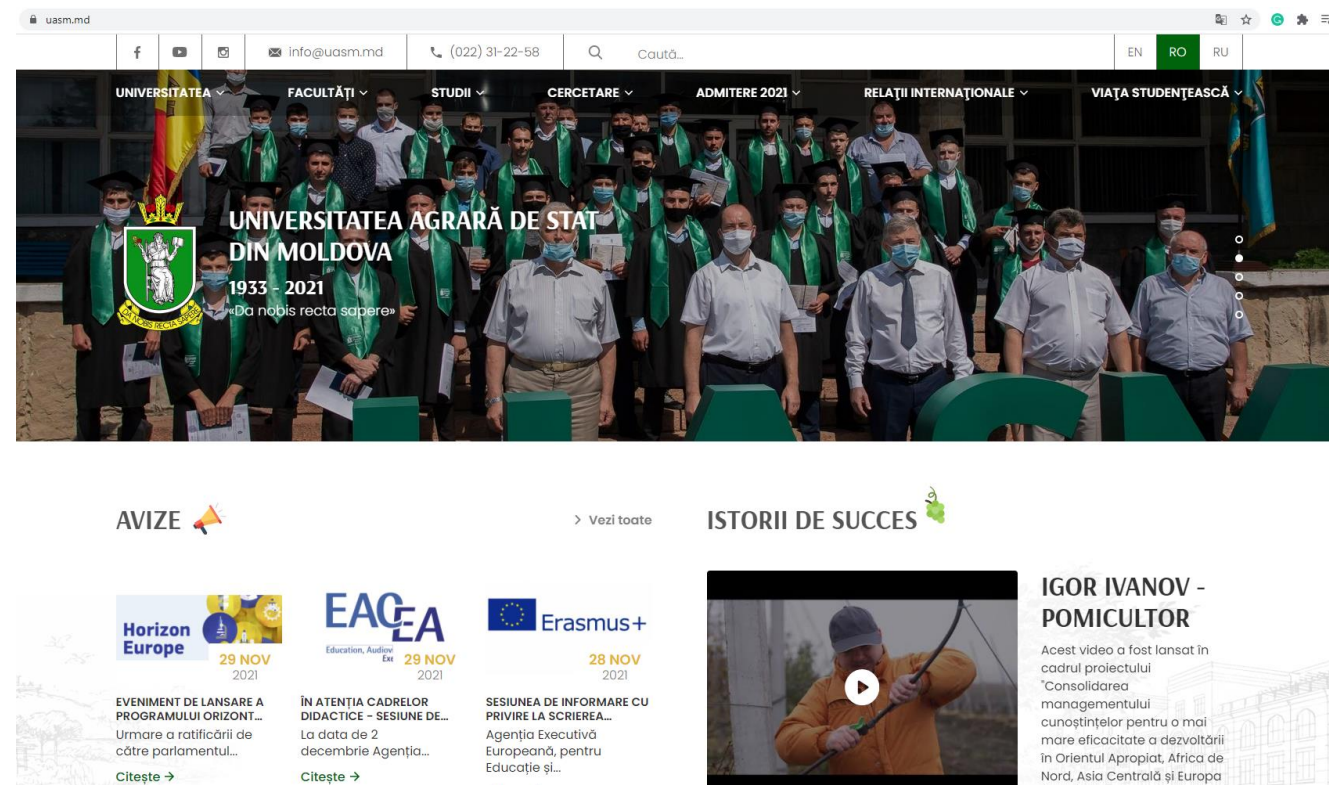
uasm.md

info@uasm.md (022) 31-22-58 Caută...

EN RO RU

UNIVERSITATEA FACULTĂȚI STUDII CERCETARE ADMITERE 2021 RELAȚII INTERNAȚIONALE VIAȚA STUDENȚEASCĂ

UNIVERSITATEA AGRARĂ DE STAT DIN MOLDOVA
1933 - 2021
«Da nobis recta sapere»

DA NOBIS RECTA SAPERE

AVIZE

> Vezi toate

ISTORII DE SUCCES

Horizon Europe
29 NOV
2021
EVENIMENT DE LANSARE A PROGRAMULUI ORIZONT...
Urmare a ratificării de către parlamentul...
Citește →

EACEA
Education, Audiovi Exe
29 NOV
2021
ÎN ATENȚIA CADRELOR DIDACTICE - SESIUNE DE...
La data de 2 decembrie Agenția...
Citește →

Erasmus+
28 NOV
2021
SESIUNEA DE INFORMARE CU PRIVIRE LA SCRIEREA...
Agenția Executivă Europeană, pentru Educație și...

IGOR IVANOV - POMICULTOR
Acest video a fost lansat în cadrul proiectului "Consolidarea managementului cunoștințelor pentru o mai mare eficacitate a dezvoltării în Orientul Apropiat, Africa de Nord, Asia Centrală și Europa